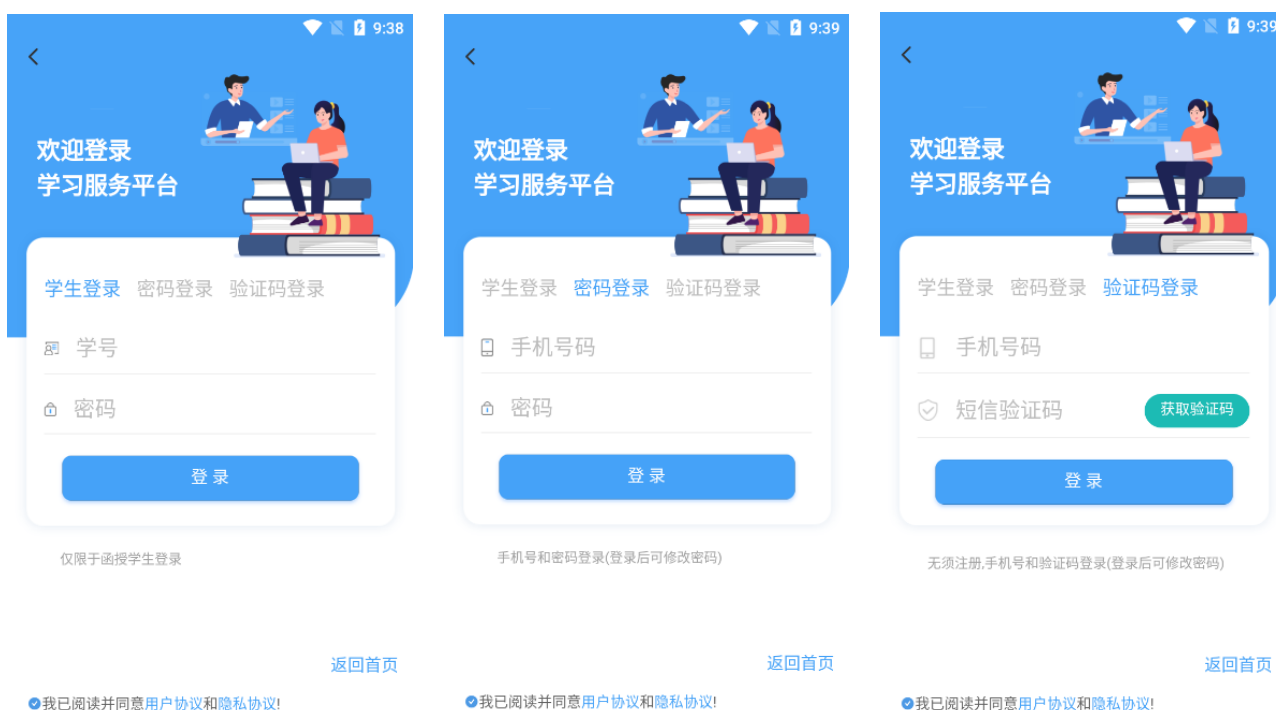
9:38

欢迎登录
学习服务平台

学生登录 密码登录 验证码登录

学号

密码

登 录

仅限于函授学生登录

返回首页

我已阅读并同意用户协议和隐私协议!

9:39

欢迎登录
学习服务平台

学生登录 密码登录 验证码登录

手机号码

密码

登 录

手机号和密码登录(登录后可修改密码)

返回首页

我已阅读并同意用户协议和隐私协议!

9:39

欢迎登录
学习服务平台

学生登录 密码登录 验证码登录

手机号码

短信验证码 获取验证码

登 录

无须注册,手机号和验证码登录(登录后可修改密码)

返回首页

我已阅读并同意用户协议和隐私协议!